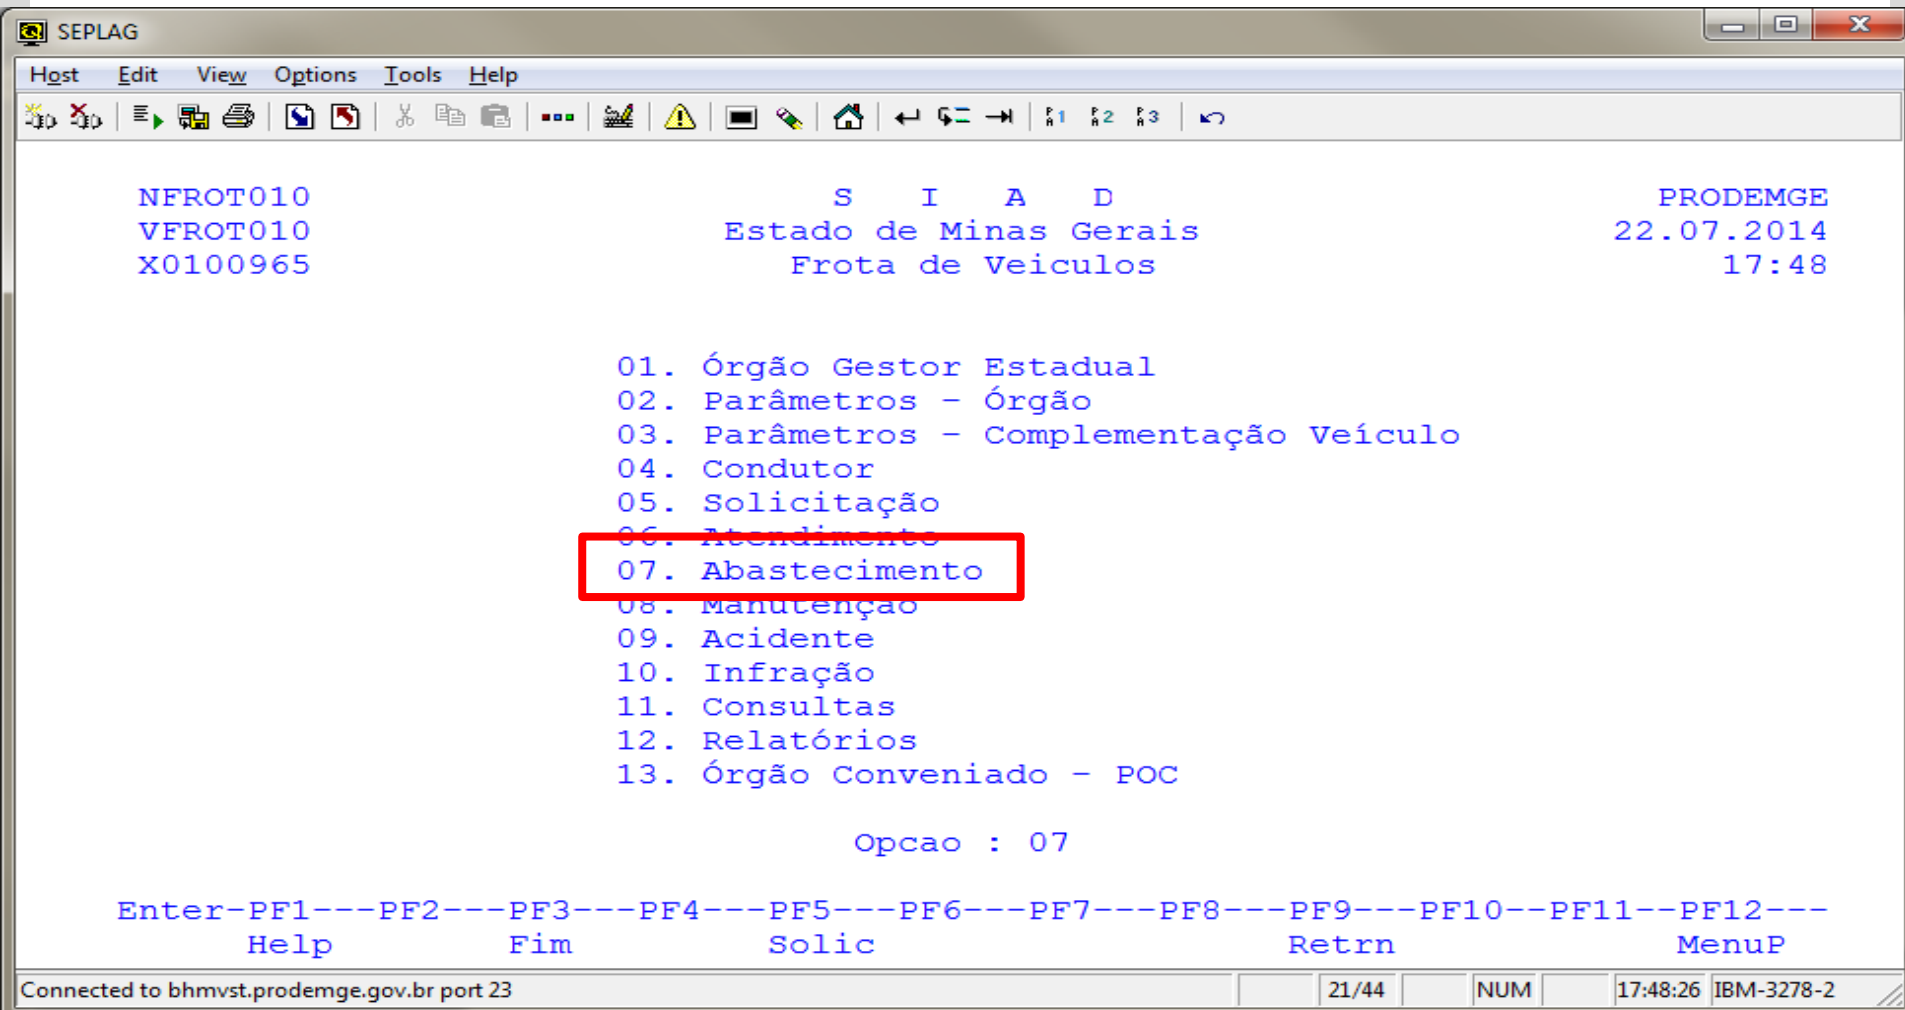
SEPLAG

Host Edit View Options Tools Help

NFROT010 S I A D PRODEMGE
VFROT010 Estado de Minas Gerais 22.07.2014
X0100965 Frota de Veiculos 17:48

01. Órgão Gestor Estadual
02. Parâmetros - Órgão
03. Parâmetros - Complementação Veículo
04. Condutor
05. Solicitação
06. Atendimento
07. Abastecimento
08. Manutenção
09. Acidente
10. Infração
11. Consultas
12. Relatórios
13. Órgão Conveniado - POC

Opcao : 07

Enter-PF1---PF2---PF3---PF4---PF5---PF6---PF7---PF8---PF9---PF10--PF11--PF12---
Help Fim Solic Retrn MenuP

Connected to bhmvst.prodemge.gov.br port 23 21/44 NUM 17:48:26 IBM-3278-2